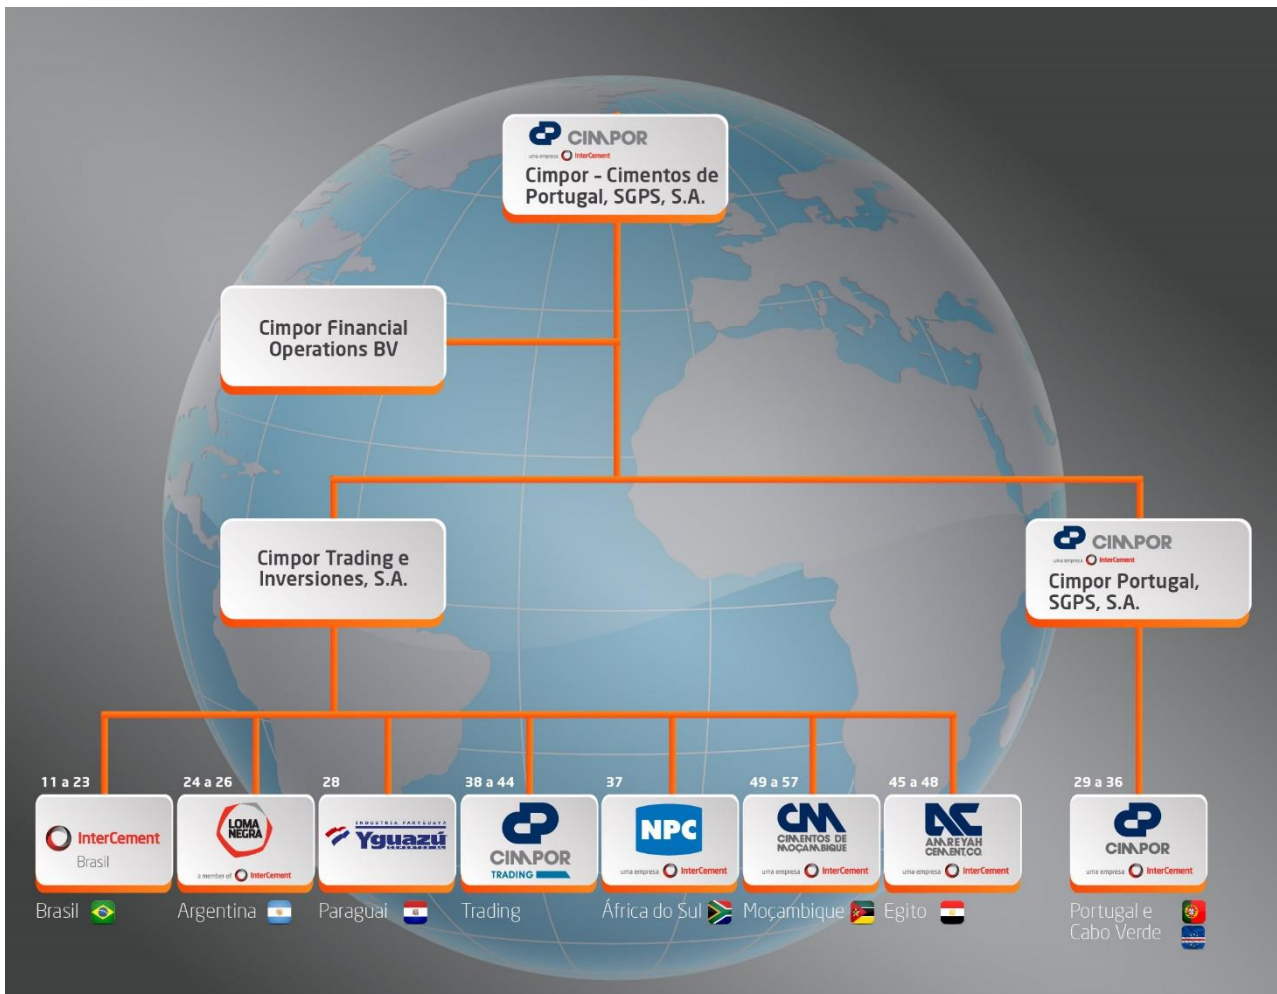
CIMPOR
uma empresa InterCement
Cimpor - Cimentos de Portugal, SGPS, S.A.

Cimpor Financial Operations BV

Cimpor Trading e Inversiones, S.A.

CIMPOR
uma empresa InterCement
Cimpor Portugal, SGPS, S.A.

11 a 23
InterCement
Brasil
Brasil

24 a 26
LOMA NEGRA
a member of InterCement
Argentina

28
INDUSTRIA PARAGUAYA
Yguazú
CEMENTOS S.A.
Paraguai

38 a 44
CIMPOR
TRADING
Trading

37
NPC
uma empresa InterCement
África do Sul

49 a 57
CM
CIMENTOS DE MOÇAMBIQUE
uma empresa InterCement
Moçambique

45 a 48
AC
AMREYAH CEMENT CO.
uma empresa InterCement
Egito

29 a 36
CIMPOR
uma empresa InterCement
Portugal e Cabo Verde